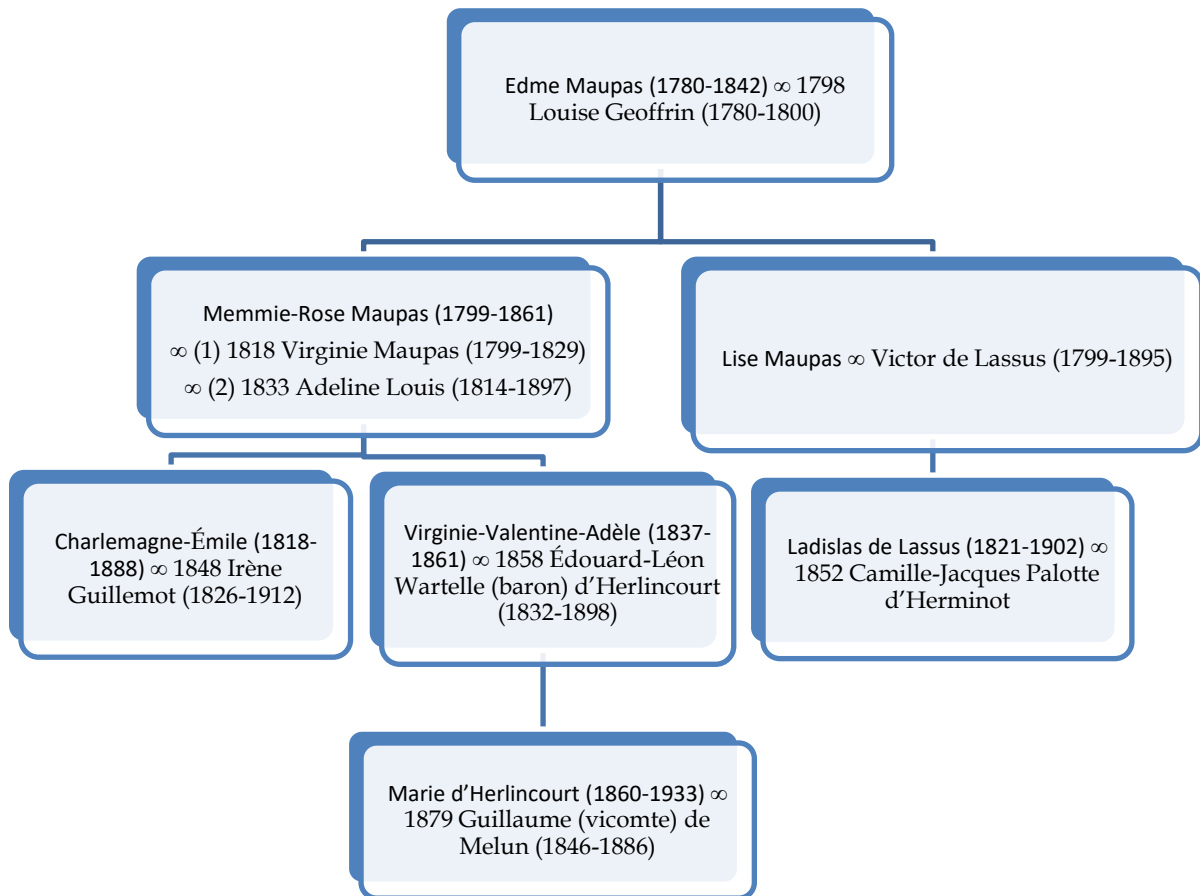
Edme Maupas (1780-1842) ∞ 1798 Louise Geoffrin (1780-1800)

Memmie-Rose Maupas (1799-1861)
∞ (1) 1818 Virginie Maupas (1799-1829)
∞ (2) 1833 Adeline Louis (1814-1897)

Lise Maupas ∞ Victor de Lassus (1799-1895)

Charlemagne-Émile (1818-1888) ∞ 1848 Irène Guillemot (1826-1912)

Virginie-Valentine-Adèle (1837-1861) ∞ 1858 Édouard-Léon Wartelle (baron) d'Herlincourt (1832-1898)

Ladislas de Lassus (1821-1902) ∞ 1852 Camille-Jacques Palotte d'Herminot

Marie d'Herlincourt (1860-1933) ∞ 1879 Guillaume (vicomte) de Melun (1846-1886)